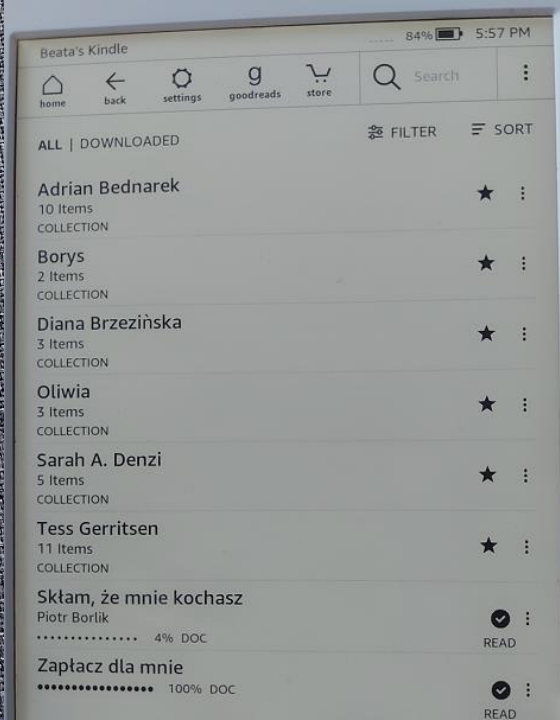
Beata's Kindle
84% 5:57 PM

home back settings goodreads store Search

ALL | DOWNLOADED FILTER SORT

Adrian Bednarek
10 Items
COLLECTION

Borys
2 Items
COLLECTION

Diana Brzezińska
3 Items
COLLECTION

Oliwia
3 Items
COLLECTION

Sarah A. Denzi
5 Items
COLLECTION

Tess Gerritsen
11 Items
COLLECTION

Skłam, że mnie kochasz
Piotr Borlik
4% DOC
READ

Zapłacz dla mnie
100% DOC
READ